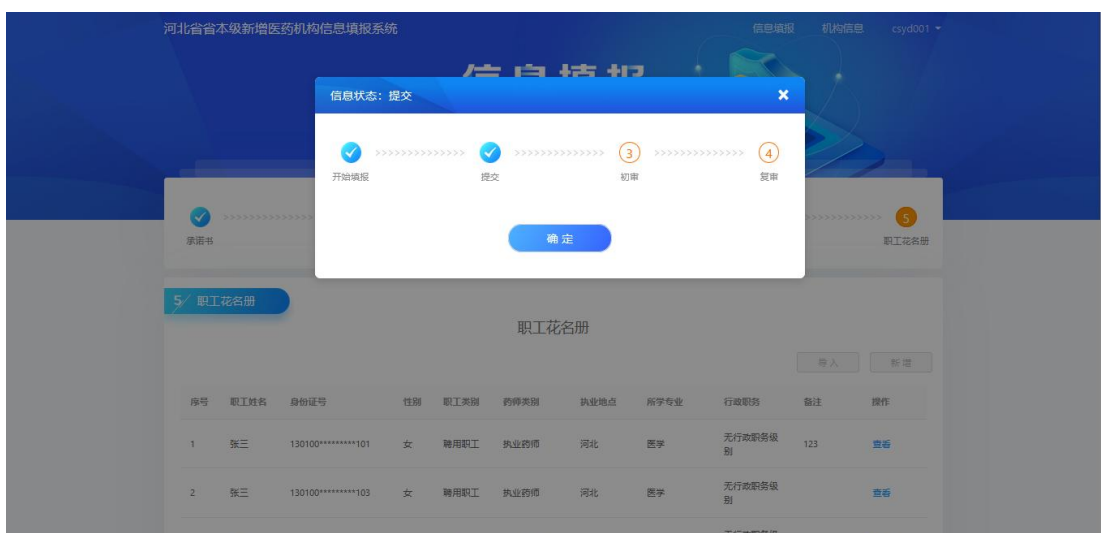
河北省省本级新增医药机构信息填报系统

信息填报 机构信息 csyd001

信息状态：提交

开始填报 提交 3 初审 4 复审

确定

承诺书

5 职工花名册

5 职工花名册

职工花名册

导入 新增

| 序号 | 职工姓名 | 身份证号 | 性别 | 职工类别 | 药师类别 | 执业地点 | 所学专业 | 行政职务 | 备注 | 操作 |
|---|---|---|---|---|---|---|---|---|---|---|
| 1 | 张三 | 130100*********101 | 女 | 聘用职工 | 执业药师 | 河北 | 医学 | 无行政职务级别 | 123 | 查看 |
| 2 | 张三 | 130100*********103 | 女 | 聘用职工 | 执业药师 | 河北 | 医学 | 无行政职务级别 | | 查看 |